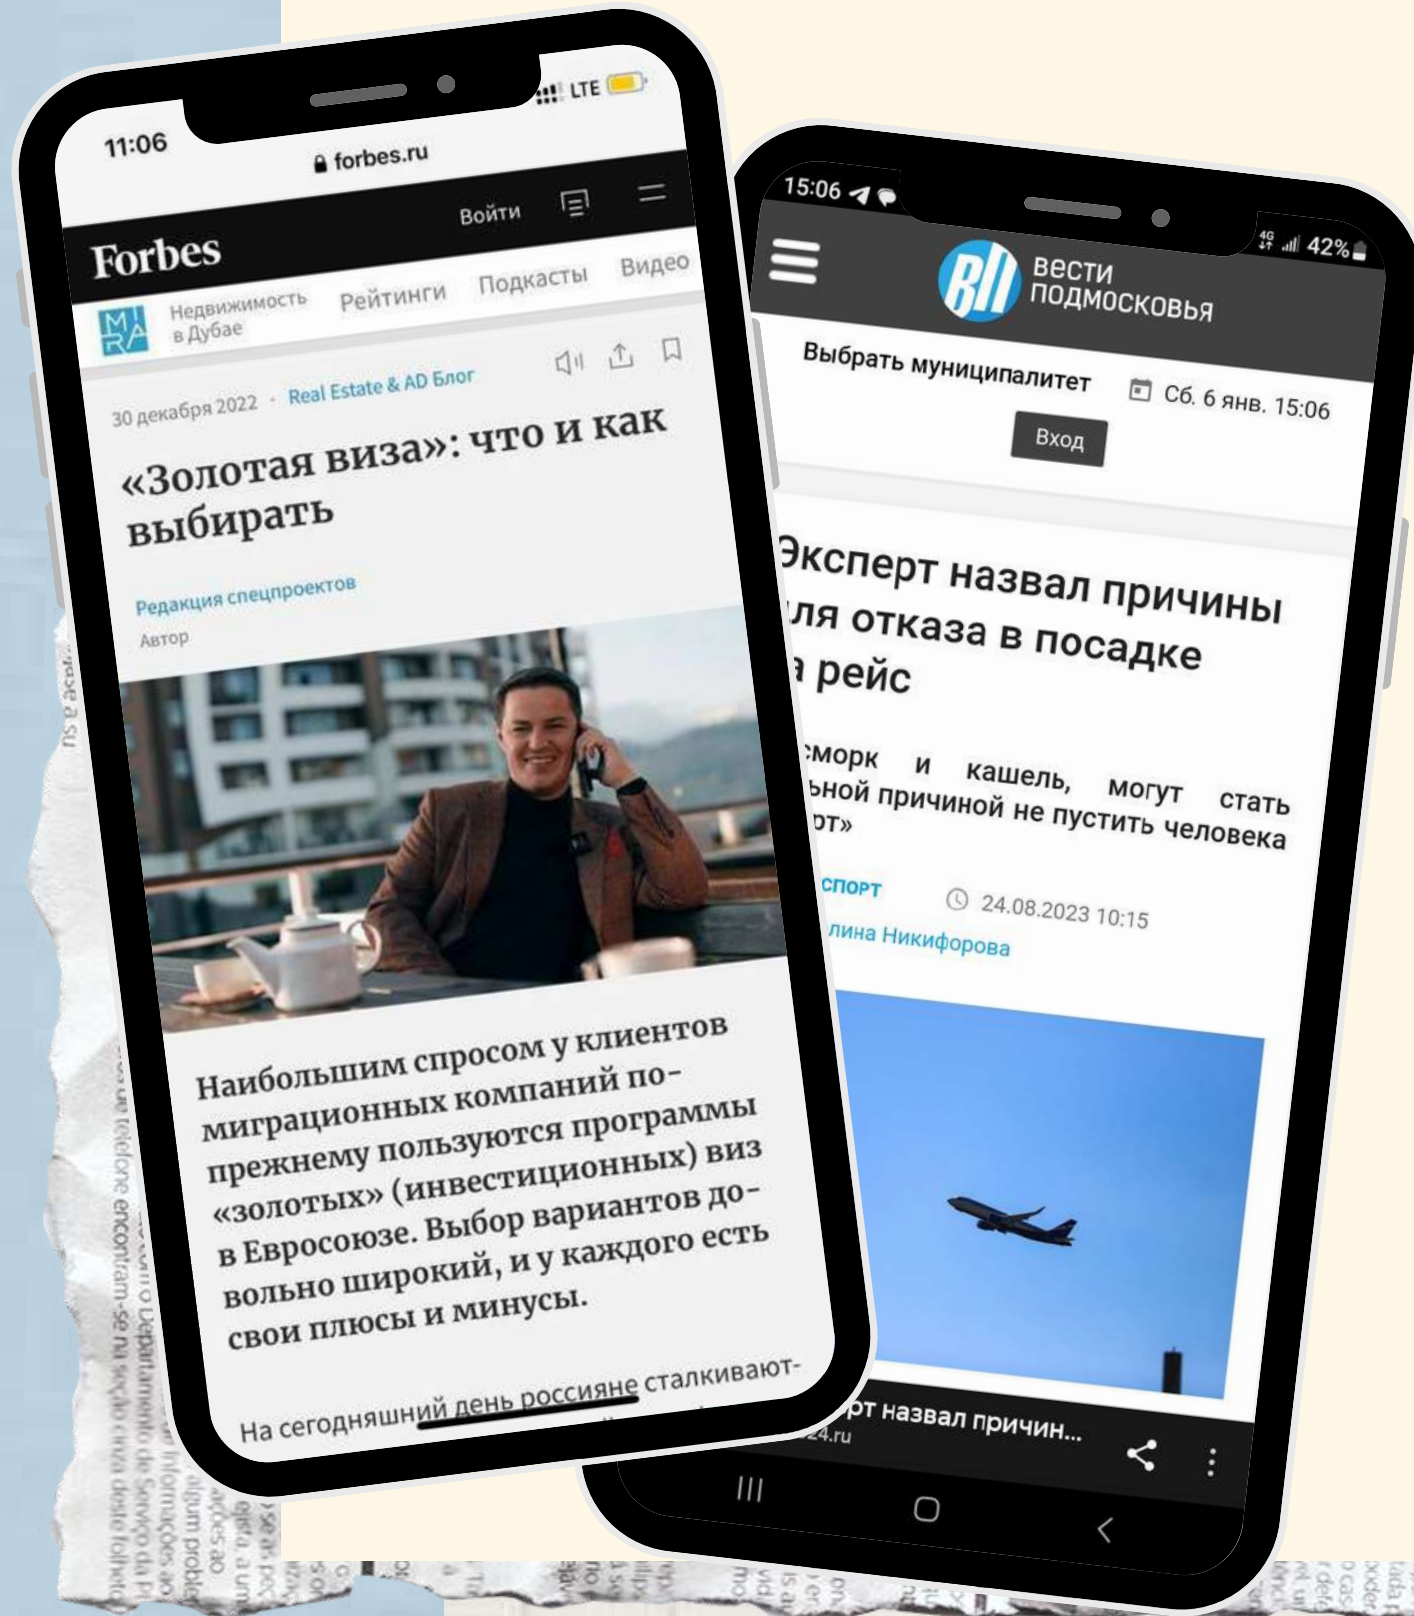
11:06
LTE
forbes.ru
Войти
Forbes
Недвижимость в Дубае
Рейтинги
Подкасты
Видео
30 декабря 2022 · Real Estate & AD Блог
«Золотая виза»: что и как выбирать
Редакция спецпроектов
Автор
Наибольшим спросом у клиентов миграционных компаний по-прежнему пользуются программы «золотых» (инвестиционных) виз в Евросоюзе. Выбор вариантов довольно широкий, и у каждого есть свои плюсы и минусы.
На сегодняшний день россияне сталкивают-

15:06
42%
ВП ВЕСТИ ПОДМОСКОВЬЯ
Выбрать муниципалитет
Сб. 6 янв. 15:06
Вход
Эксперт назвал причины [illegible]ля отказа в посадке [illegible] рейс
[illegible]сморк и кашель, могут стать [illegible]ьной причиной не пустить человека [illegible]рт»
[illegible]спорт
24.08.2023 10:15
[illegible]лина Никифорова
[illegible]рт назвал причин...
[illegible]24.ru